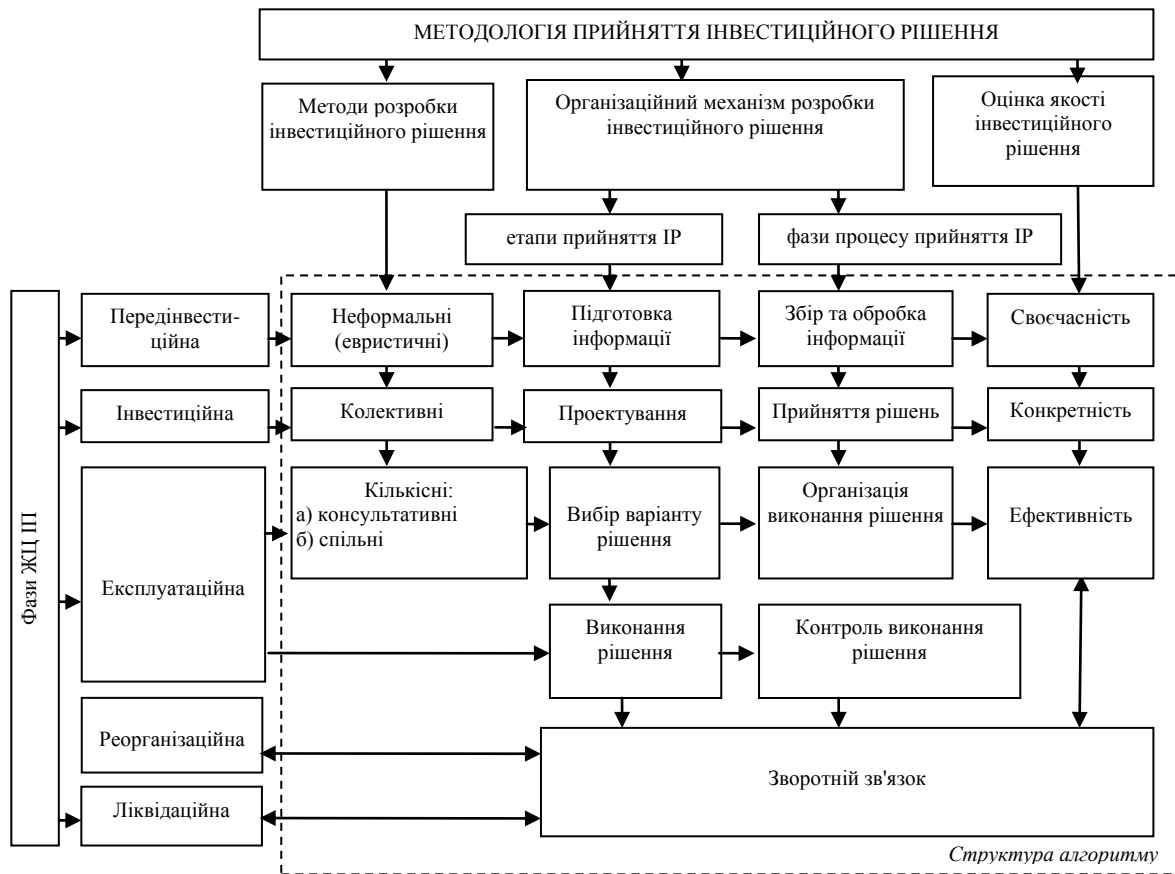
МЕТОДОЛОГІЯ ПРИЙНЯТТЯ ІНВЕСТИЦІЙНОГО РІШЕННЯ

Методи розробки інвестиційного рішення

Організаційний механізм розробки інвестиційного рішення

Оцінка якості інвестиційного рішення

етапи прийняття ІР

фази процесу прийняття ІР

Фази ЖЦ ІП

Передінвестиційна

Інвестиційна

Експлуатаційна

Реорганізаційна

Ліквідаційна

Неформальні (евристичні)

Колективні

Кількісні:
а) консультативні
б) спільні

Підготовка інформації

Проектування

Вибір варіанту рішення

Виконання рішення

Збір та обробка інформації

Прийняття рішень

Організація виконання рішення

Контроль виконання рішення

Своєчасність

Конкретність

Ефективність

Зворотній зв'язок

Структура алгоритму